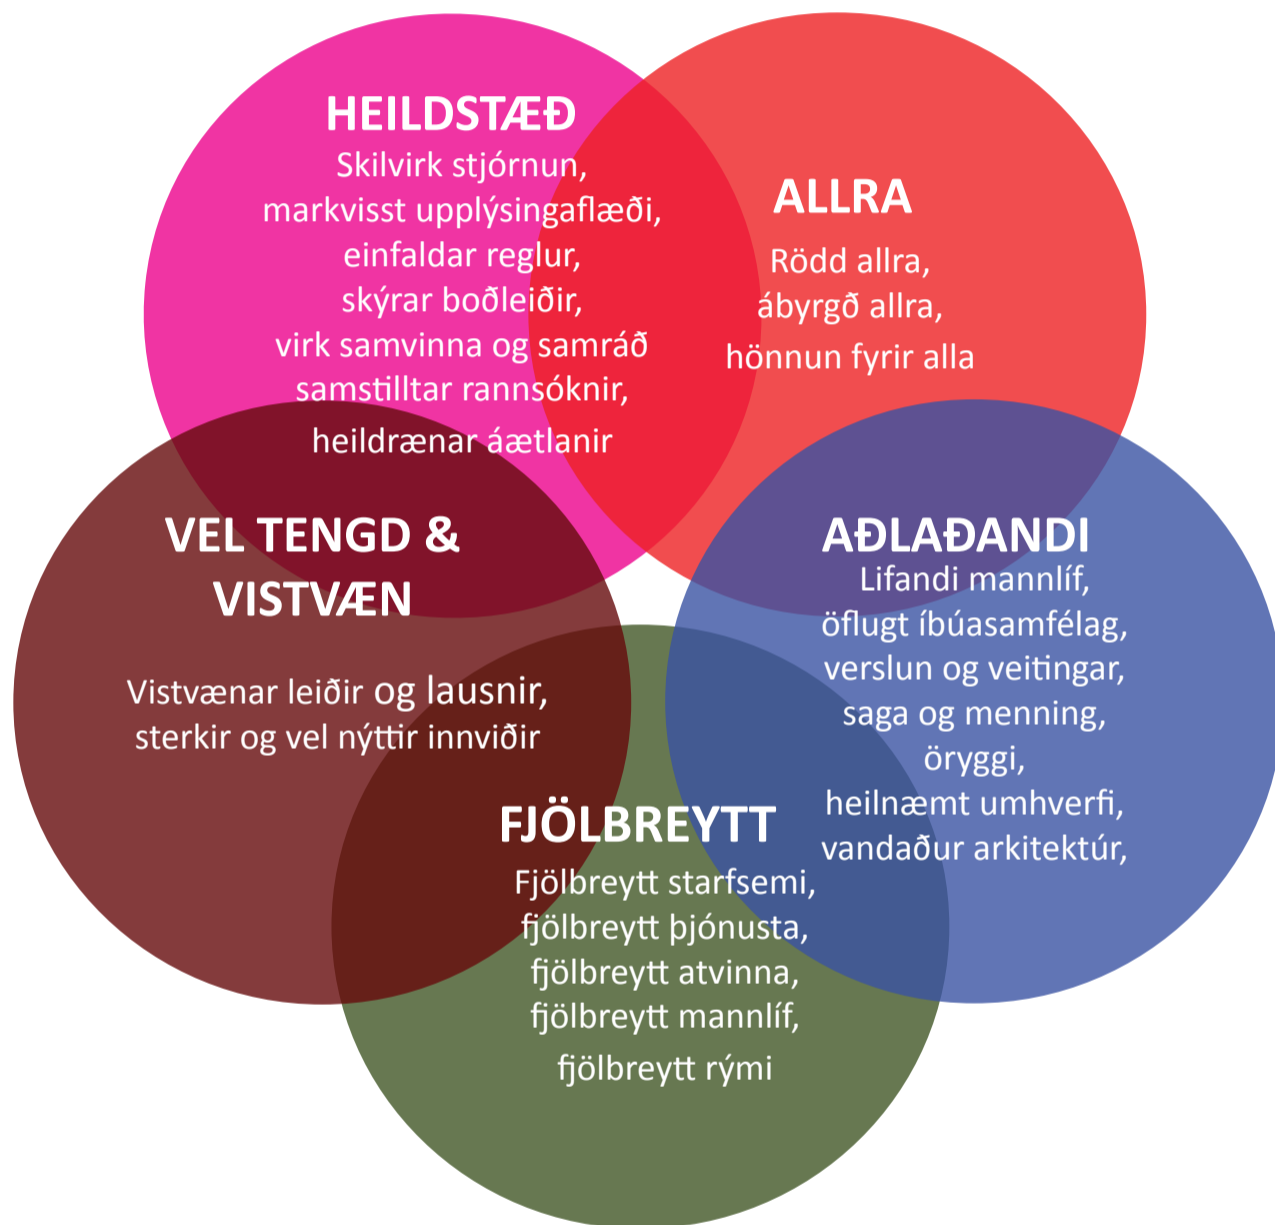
HEILDSTÆÐ
Skilvirk stjórnun, markvisst upplýsingaflæði, einfaldar reglur, skýrar boðleiðir, virk samvinna og samráð samstilltar rannsóknir, heildrænar áætlanir

ALLRA
Rödd allra, ábyrgð allra, hönnun fyrir alla

VEL TENGD & VISTVÆN
Vistvænar leiðir og lausnir, sterkir og vel nýttir innviðir

AÐLAÐANDI
Lifandi mannlíf, öflugt íbúasamfélag, verslun og veitingar, saga og menning, öryggi, heilnæmt umhverfi, vandaður arkitektúr,

FJÖLBREYTT
Fjölbreytt starfsemi, fjölbreytt þjónusta, fjölbreytt atvinna, fjölbreytt mannlíf, fjölbreytt rými